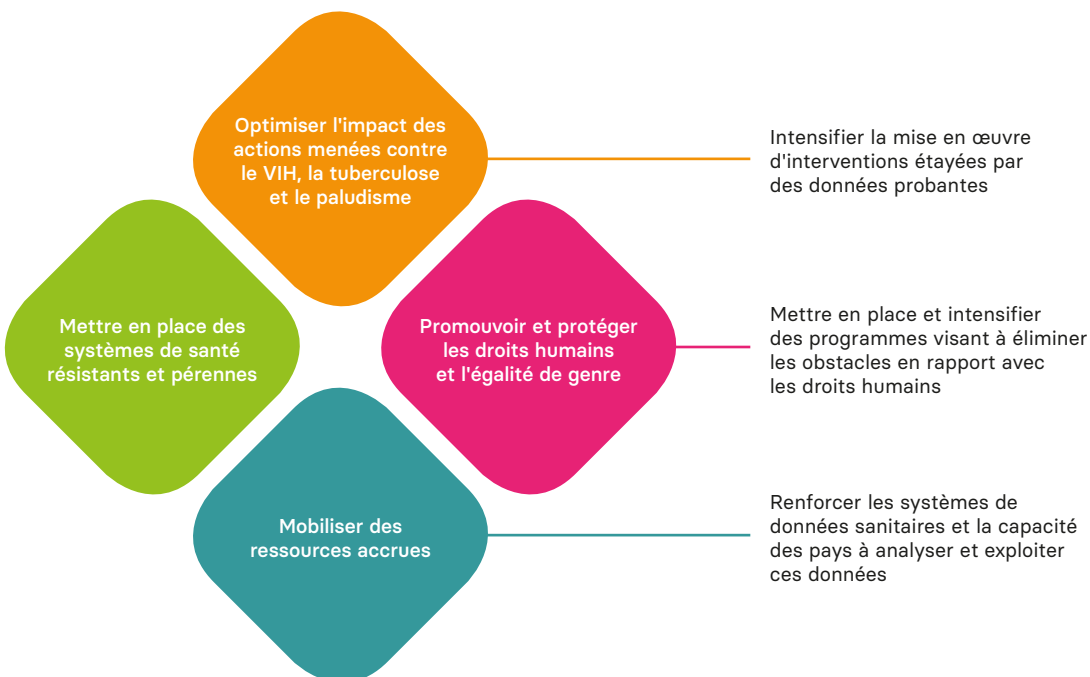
Optimiser l'impact des actions menées contre le VIH, la tuberculose et le paludisme

Intensifier la mise en œuvre d'interventions étayées par des données probantes

Mettre en place des systèmes de santé résistants et pérennes

Promouvoir et protéger les droits humains et l'égalité de genre

Mettre en place et intensifier des programmes visant à éliminer les obstacles en rapport avec les droits humains

Mobiliser des ressources accrues

Renforcer les systèmes de données sanitaires et la capacité des pays à analyser et exploiter ces données